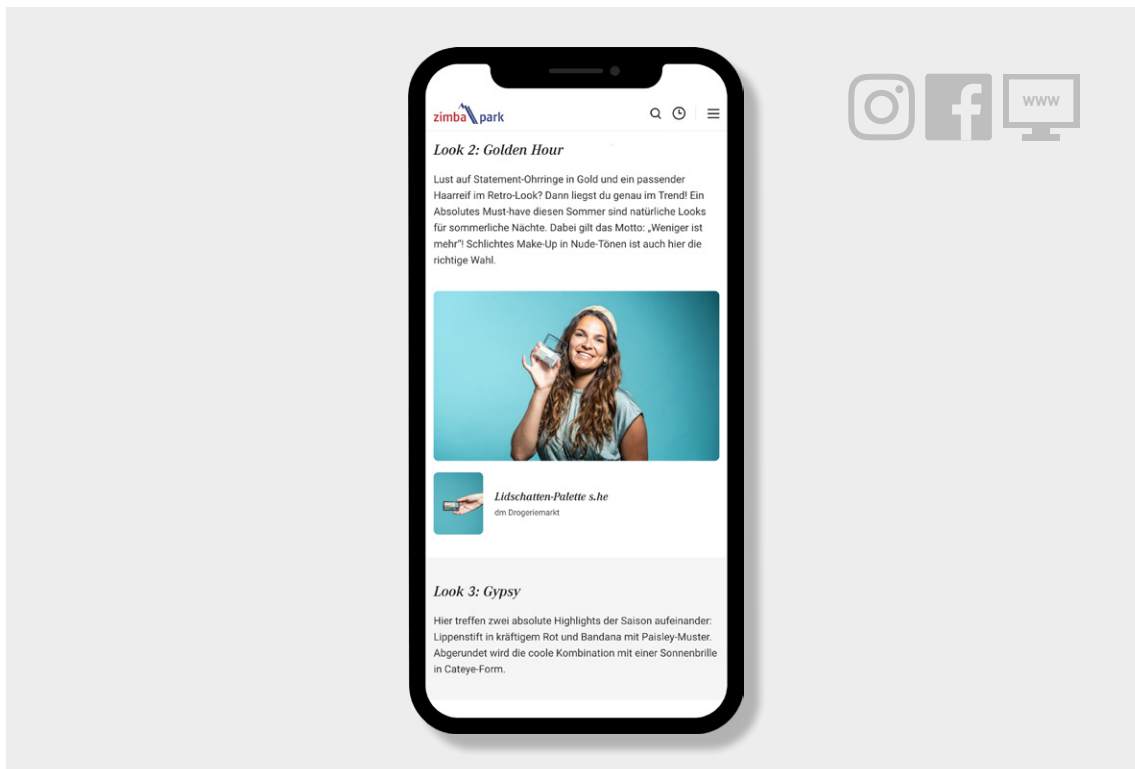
zimba park

Look 2: Golden Hour

Lust auf Statement-Ohrringe in Gold und ein passender Haarreif im Retro-Look? Dann liegst du genau im Trend! Ein Absolutes Must-have diesen Sommer sind natürliche Looks für sommerliche Nächte. Dabei gilt das Motto: „Weniger ist mehr"! Schlichtes Make-Up in Nude-Tönen ist auch hier die richtige Wahl.

Lidschatten-Palette s.he
dm Drogeriemarkt

Look 3: Gypsy

Hier treffen zwei absolute Highlights der Saison aufeinander: Lippenstift in kräftigem Rot und Bandana mit Paisley-Muster. Abgerundet wird die coole Kombination mit einer Sonnenbrille in Cateye-Form.

WWW